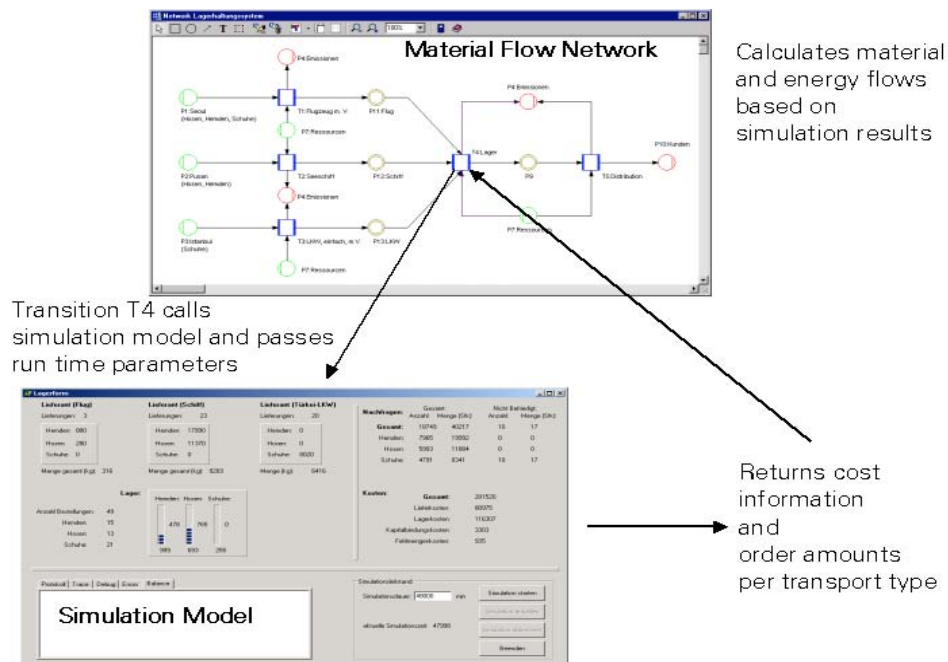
Network Lagerhaltungssystem

Material Flow Network

Calculates material and energy flows based on simulation results

P4 Emissionen

P1 Seoul (Hosen, Hemden, Schuhe)

T1 Flugzeug m. V

P1.1 Flug

P7 Ressourcen

P4 Emissionen

T4 Lager

P9

T5 Distribution

P10 Kunden

P2 Pusan (Hosen, Hemden)

T2 Seeschiff

P1.2 Schiff

P4 Emissionen

P3 Istanbul (Schuhe)

T3 LKW, einfach, m. V

P1.3 LKW

P7 Ressourcen

P7 Ressourcen

Transition T4 calls simulation model and passes run time parameters

Lagerform

Lieferant (Flug) Lieferungen: 3
Hemden 080
Hosen 280
Schuhe 0
Menge gesamt (kg): 316

Lieferant (Schiff) Lieferungen: 23
Hemden 17090
Hosen 11370
Schuhe 0
Menge gesamt (kg): 8283

Lieferant (Türkei LKW) Lieferungen: 20
Hemden 0
Hosen 0
Schuhe 8020
Menge (kg): 6416

Nachfragen: Gesamt Anzahl Menge (Stk) Nicht Befriedigt Anzahl Menge (Stk)
Gesamt: 19745 40217 18 17
Hemden: 7965 19992 0 0
Hosen: 5993 11884 0 0
Schuhe: 4791 8341 18 17

Lager: Hemden Hosen Schuhe
Anzahl Bestellungen: 49
Hemden: 15
Hosen: 13
Schuhe: 21
470 768 0
989 693 268

Kosten: Gesamt: 291520
Lieferkosten: 60975
LagerKosten: 116307
Kapitalbindungskosten: 3303
Fehlmengenkosten: 935

Protokoll | Trace | Debug | Errors | Balance

Simulation Model

Simulationsstand
Simulationsdauer: 40000 min
aktuelle Simulationszeit: 47998
Simulation starten
Beenden

Returns cost information and order amounts per transport type